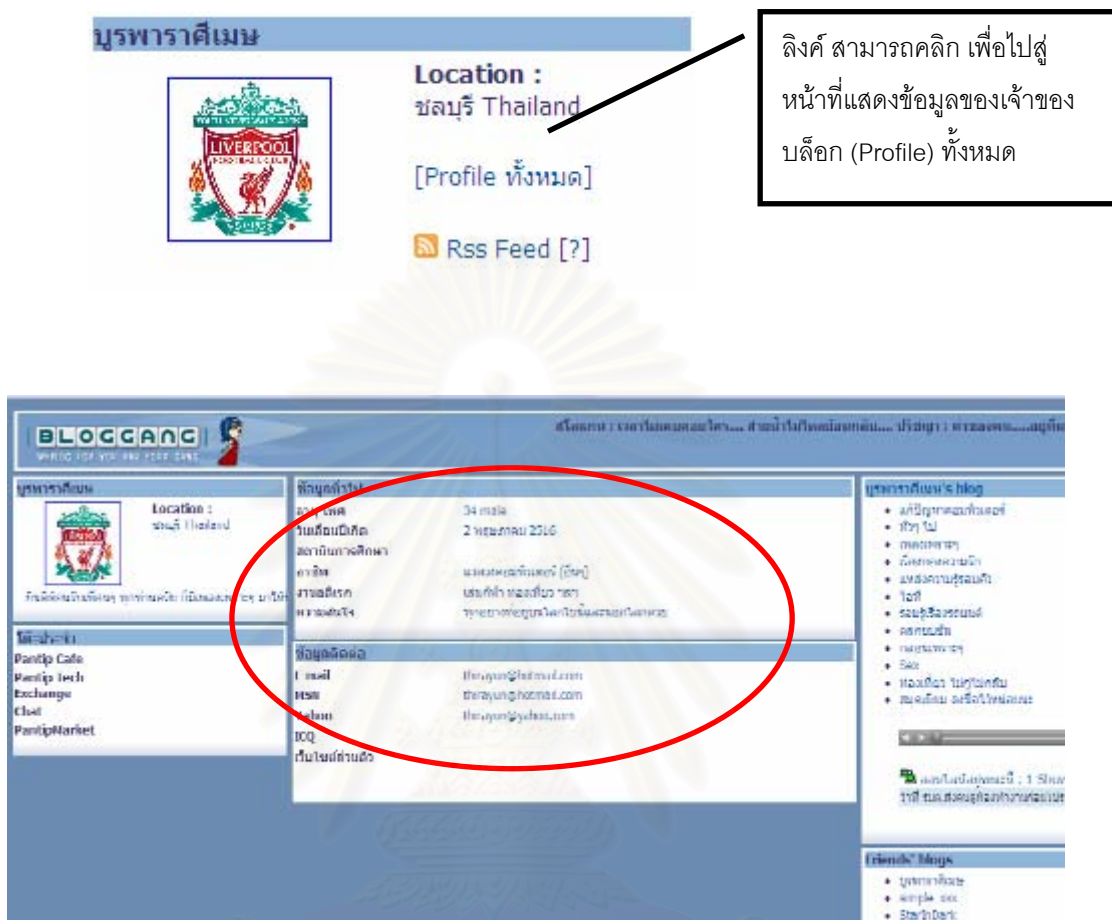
บูรพาราศีเมษ

Location :
ชลบุรี Thailand

[Profile ทั้งหมด]

Rss Feed [?]

ลิงค์ สามารถคลิก เพื่อไปสู่หน้าที่แสดงข้อมูลของเจ้าของบล็อก (Profile) ทั้งหมด

BLOGGANG

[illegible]

บูรพาราศีเมษ

Location :
ชลบุรี Thailand

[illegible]

ข้อมูลทั่วไป

| | |
|---|---|
| อายุ, เพศ | 34 male |
| วันเดือนปีเกิด | 2 พฤษภาคม 2516 |
| สถาบันการศึกษา | |
| อาชีพ | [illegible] |
| งานอดิเรก | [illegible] |
| ความสนใจ | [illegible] |

ข้อมูลติดต่อ

| | |
|---|---|
| E-mail | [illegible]@hotmail.com |
| MSN | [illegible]@hotmail.com |
| Yahoo | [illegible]@yahoo.com |
| ICQ | |
| เว็บไซต์ส่วนตัว | |

โต๊ะประจำ
Pantip Cafe
Pantip Tech
Exchange
Chat
PantipMarket

บูรพาราศีเมษ's blog
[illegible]

Friends' blogs
• บูรพาราศีเมษ
• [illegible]
• StarInDark